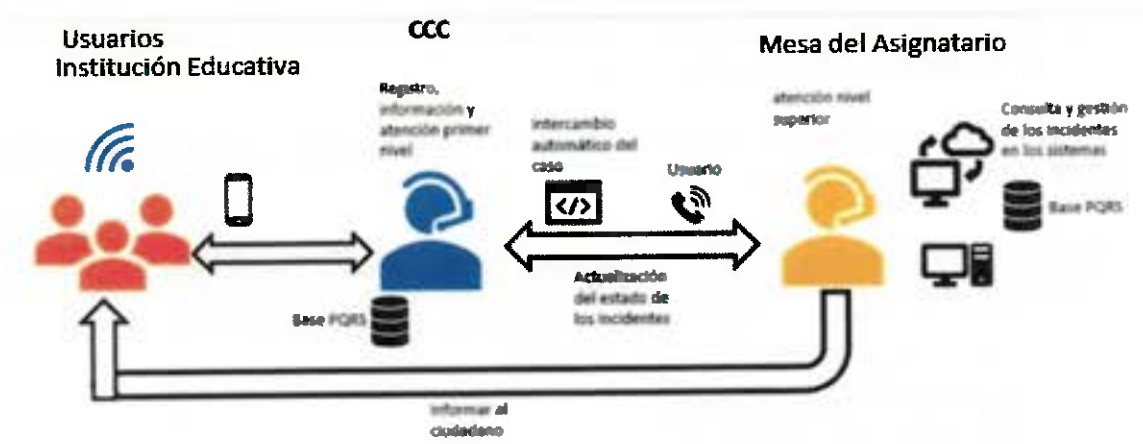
Usuarios
Institución Educativa

CCC

Registro, información y atención primer nivel

intercambio automático del caso

Usuario

Mesa del Asignatario

atención nivel superior

Consulta y gestión de los incidentes en los sistemas

Base PQRS

Actualización del estado de los incidentes

Base PQRS

Informar al ciudadano